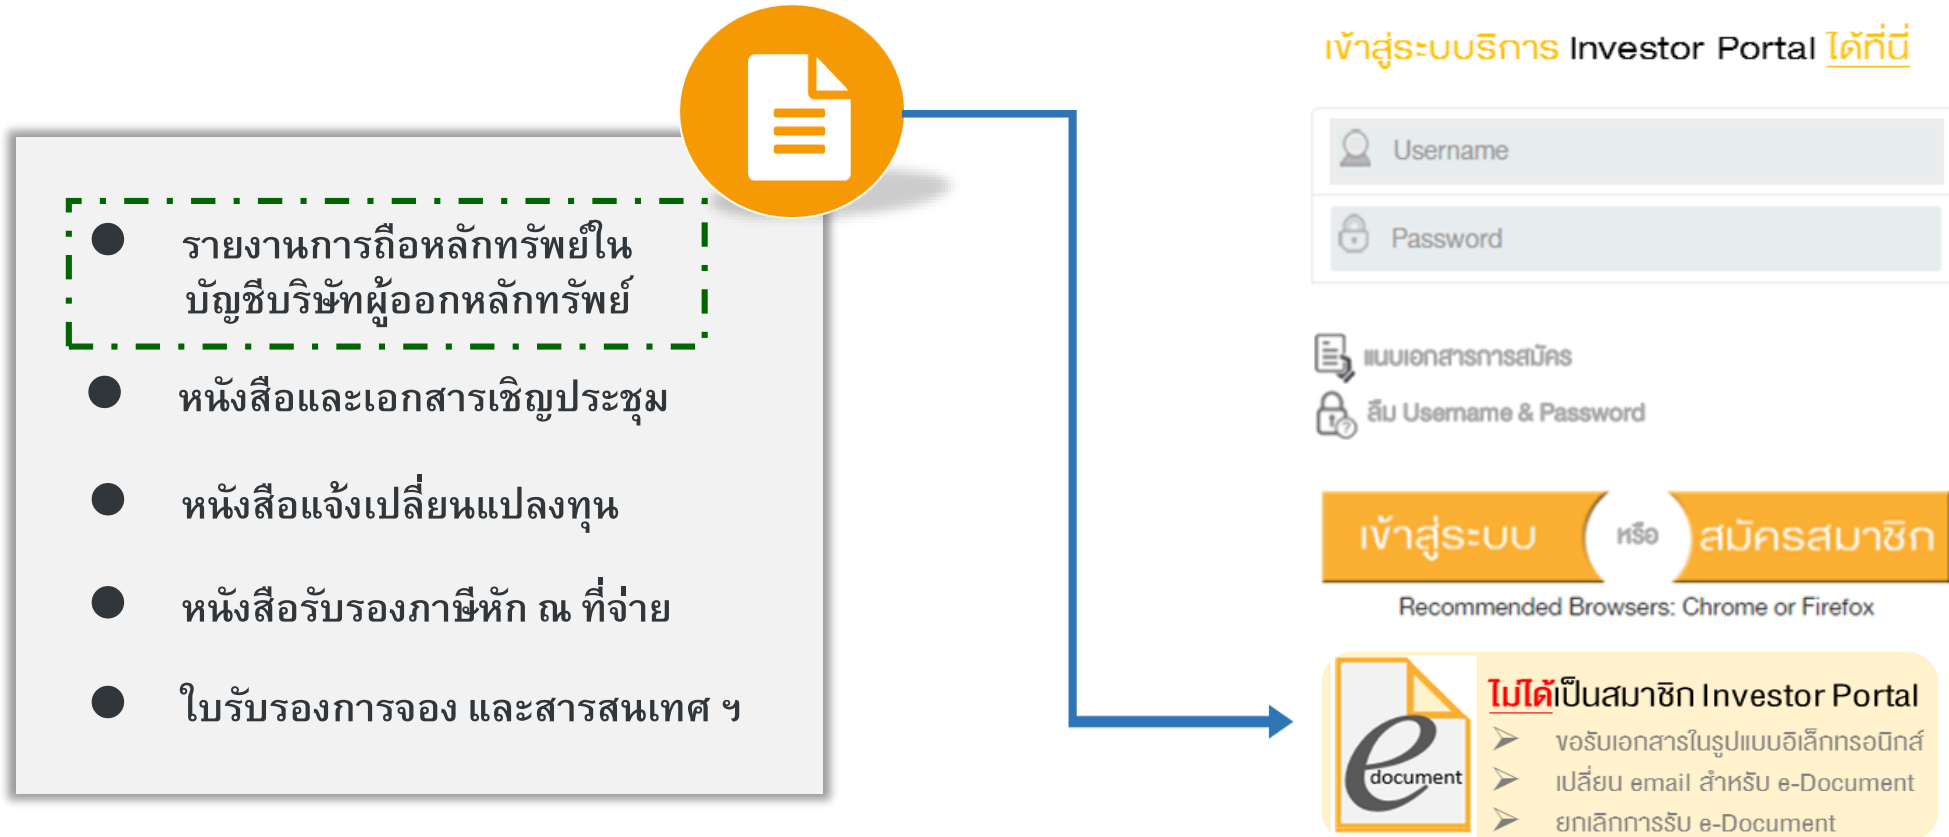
● รายงานการถือหลักทรัพย์ในบัญชีบริษัทผู้ออกหลักทรัพย์

● หนังสือและเอกสารเชิญประชุม

● หนังสือแจ้งเปลี่ยนแปลงทุน

● หนังสือรับรองภาษีหัก ณ ที่จ่าย

● ใบรับรองการจอง และสารสนเทศ ฯ

เข้าสู่ระบบบริการ Investor Portal ได้ที่นี่

Username

Password

แบบเอกสารการสมัคร

ลืม Username & Password

เข้าสู่ระบบ หรือ สมัครสมาชิก

Recommended Browsers: Chrome or Firefox

e document

ไม่ได้เป็นสมาชิก Investor Portal

➢ ขอรับเอกสารในรูปแบบอิเล็กทรอนิกส์

➢ เปลี่ยน email สำหรับ e-Document

➢ ยกเลิกการรับ e-Document